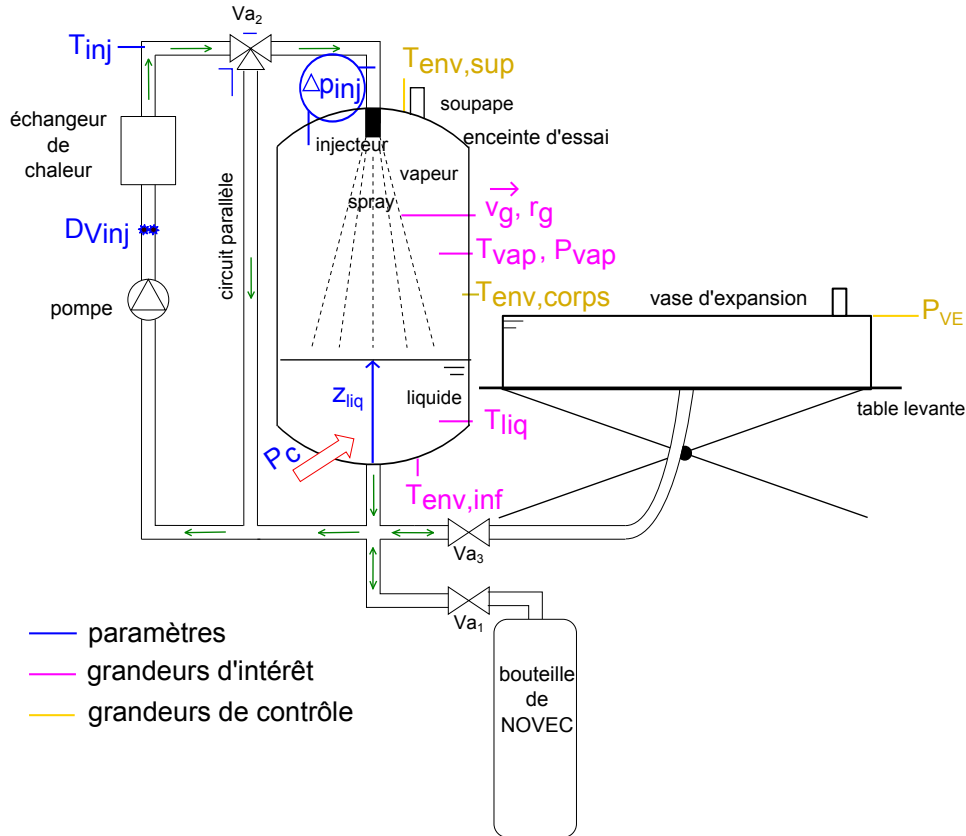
$Va_2$

$T_{inj}$

$\Delta p_{inj}$

$T_{env,sup}$

soupape

enceinte d'essai

échangeur de chaleur

injecteur

vapeur

circuit parallèle

spray

$\vec{v_g}$, $r_g$

$D_{Vinj}$

$T_{vap}$, $P_{vap}$

pompe

$T_{env,corps}$

vase d'expansion

$P_{VE}$

$z_{liq}$

liquide

table levante

$T_{liq}$

Pc

$T_{env,inf}$

$Va_3$

$Va_1$

paramètres

grandeurs d'intérêt

grandeurs de contrôle

bouteille de NOVEC